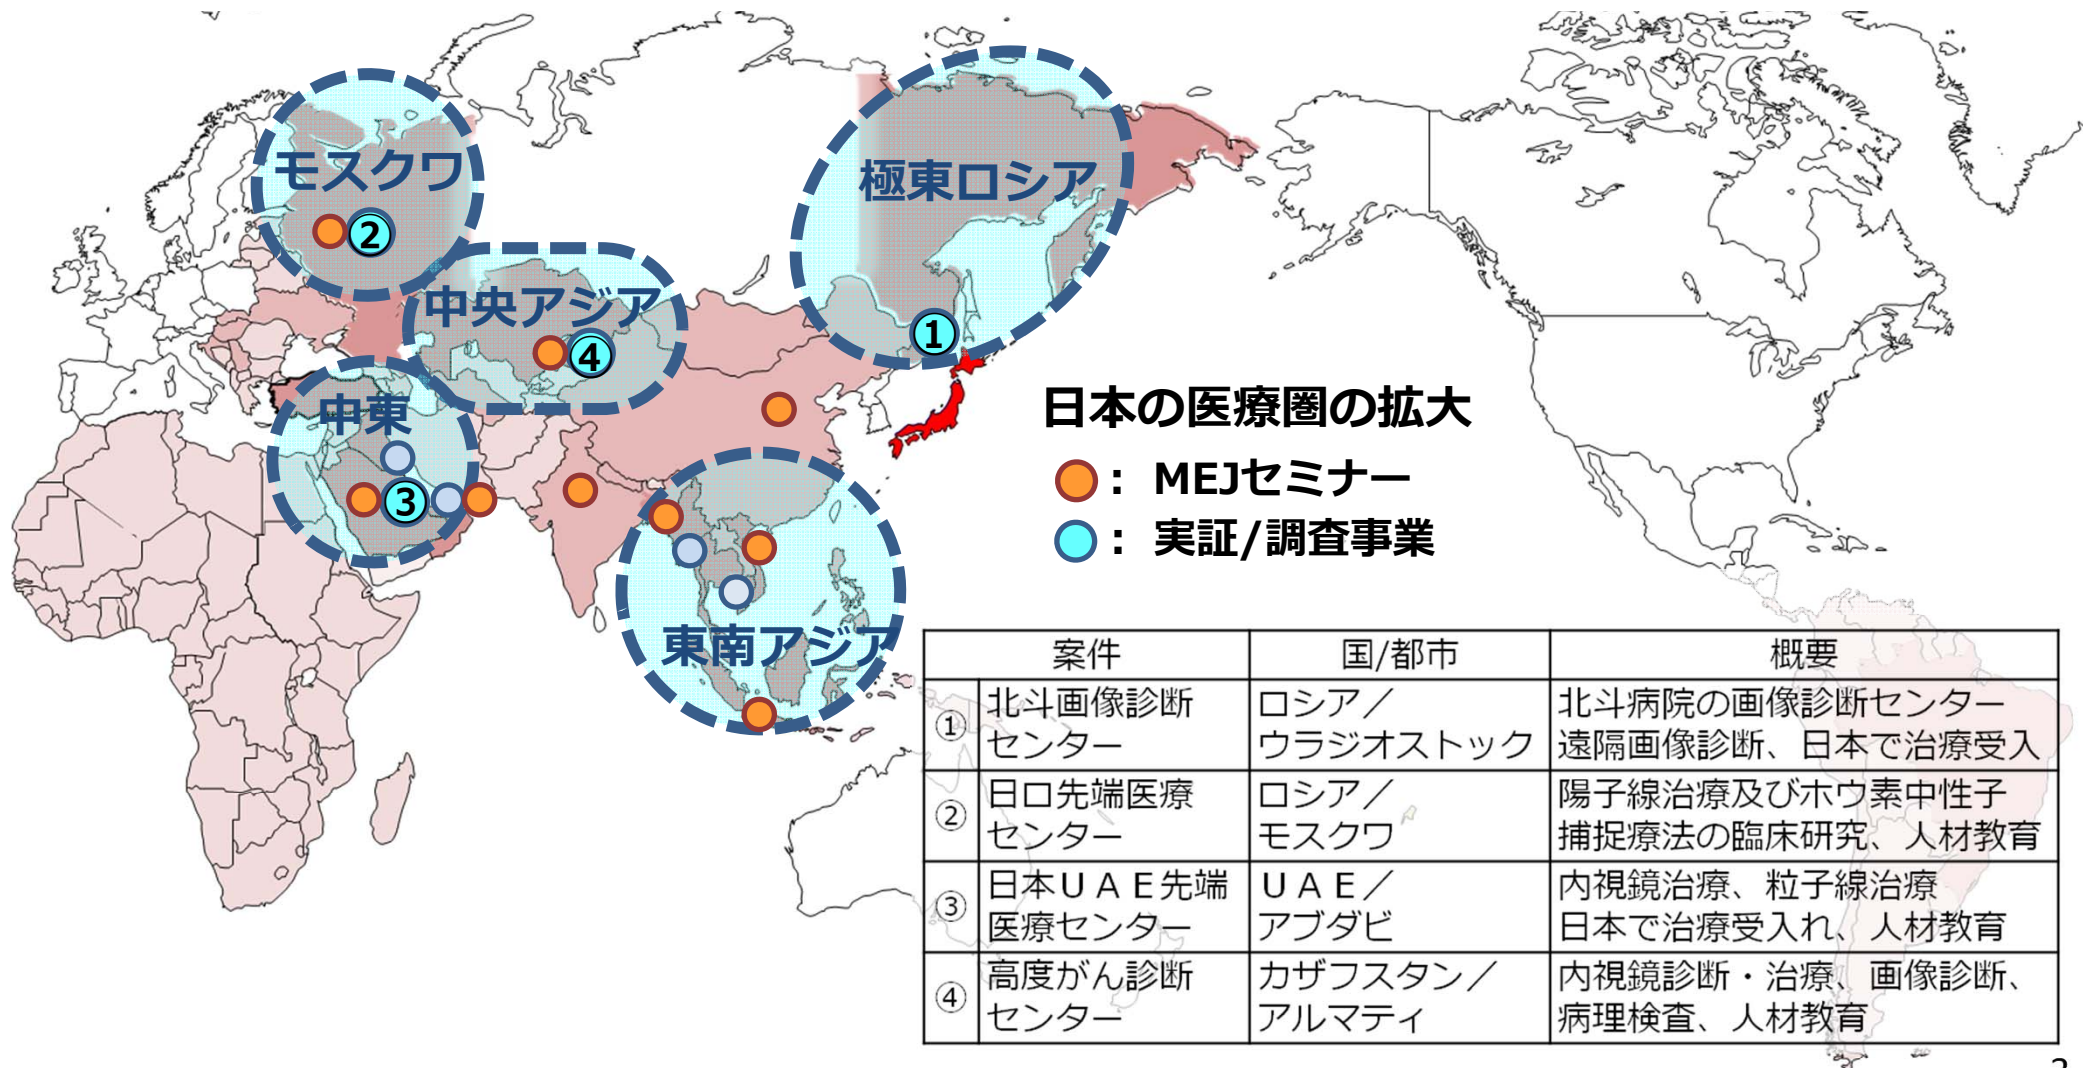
モスクワ

2

極東ロシア

1

中央アジア

4

中東

3

東南アジア

日本の医療圏の拡大

：MEJセミナー

：実証/調査事業

| | 案件 | 国/都市 | 概要 |
|---|---|---|---|
| ① | 北斗画像診断センター | ロシア／ウラジオストック | 北斗病院の画像診断センター遠隔画像診断、日本で治療受入 |
| ② | 日ロ先端医療センター | ロシア／モスクワ | 陽子線治療及びホウ素中性子捕捉療法の臨床研究、人材教育 |
| ③ | 日本ＵＡＥ先端医療センター | ＵＡＥ／アブダビ | 内視鏡治療、粒子線治療日本で治療受入れ、人材教育 |
| ④ | 高度がん診断センター | カザフスタン／アルマティ | 内視鏡診断・治療、画像診断、病理検査、人材教育 |

2